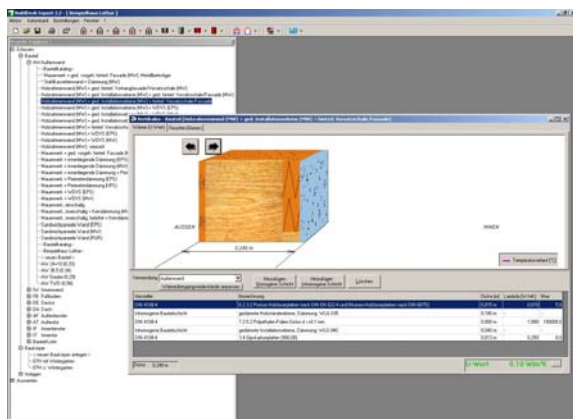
BuildDesk Expert 3.2 - [Beispielhaus Luther]

Datei Gebäude Bauteil Einstellungen Fenster ?

Gebäude
Bauteil
AW Außenwand
Bauteilkatalog
Mauerwerk + ged. vorgeh. hinterl. Fassade (MW) Metallunterlage
Stahlbaustahlwand (Dämmung)
Holzrahmenwand (MW) + ged. hinterl. Vorhangfassade/Vorsatzschale (MW)
Holzrahmenwand (MW) + ged. Installationsebene + ged. hinterl. Vorsatzschale (MW)
Holzrahmenwand (MW) + ged. Installationsebene (MW) + hinterl. Vorsatzschale/Fassade
Holzrahmenwand (MW) + ged. Installationsebene (MW) + WDVS (EPS)
Holzrahmenwand (MW) + ged. Installationsebene (MW) + WDVS (MW)
Holzrahmenwand (MW) + ged. Installationsebene (MW) + WDVS (EPS)
Holzrahmenwand (MW) + ged. hinterl. Vorsatzschale (MW)
Holzrahmenwand (MW) + WDVS (EPS)
Holzrahmenwand (MW) + WDVS (MW)
Holzrahmenwand (MW) + WDVS (EPS)
Holzrahmenwand (MW), einschalig
Mauerwerk + ged. vorgeh. hinterl. Fassade (MW)
Mauerwerk + innenliegende Dämmung (EPS)
Mauerwerk + innenliegende Dämmung (MW)
Mauerwerk + innenliegende Dämmung + Putz
Mauerwerk + Perimeterdämmung (EPS)
Mauerwerk + Perimeterdämmung (XPS)
Mauerwerk + WDVS (EPS)
Mauerwerk + WDVS (MW)
Mauerwerk, einschalig
Mauerwerk, zweischalig + Kerndämmung (MW)
Mauerwerk, zweischalig, belüftet + Kerndämmung
Sandwichpaneele Wand (EPS)
Sandwichpaneele Wand (MW)
Sandwichpaneele Wand (PUR)
Bauteilkatalog
Musterhaus Luther
neues Bauteil
AW (N+O,E,O)
AW (B,O,E,N)
AW Gaube (S,O)
AW TV/D (0,56)
IW Innenwand
FE Fußboden
DE Decke
DA Dach
AF Außenfenster
AT Außentür
IF Innenfenster
IT Innentür
Bauteil.pos
Bauelement
neues Bauteil anlegen
EFH mit Vollgeschoss
EFH o. Vollgeschoss
Anlagen
Auswertes

Bauteil: Holzrahmenwand (MW) + ged. Installationsebene (MW) + hinterl. Vorsatzschale/Fassade

Ansicht (3D-Ansicht) | Grafische Elemente

AUSSEN
INNEN
0,330 m
Temperaturverlauf [°C]

Verwendung: Außenwand
Wärmebrückenzuschläge anpassen
Hinzufügen Homogene Schicht
Hinzufügen Inhomogene Schicht
Löschen

| Hersteller | Bezeichnung | Dicke [m] | Lambda [W/mK] | Rho |
|---|---|---|---|---|
| DIN 4108-4 | 8.2.3.2 Poröse Holzfaserplatten nach DIN EN 622-4 und Bitumen-Holzfaserplatten nach DIN 68752 | 0,070 m | 0,070 | |
| Inhomogene Bauteilschicht | gedämmte Holzrahmenkonstruktion, Dämmung: WLG 035 | 0,160 m | - | |
| DIN 4108-4 | 7.2.5.2 Polyethylen-Folien Dicke d > 0,1 mm | 0,000 m | 1,000 | 10000,0 |
| Inhomogene Bauteilschicht | gedämmte Installationsebene, Dämmung: WLG 040 | 0,060 m | - | |
| DIN 4108-4 | 3.4 Spanplatten (600,00) | 0,013 m | 0,250 | |

Dicke: 0,390 m
U-Wert: 0,15 W/m²K